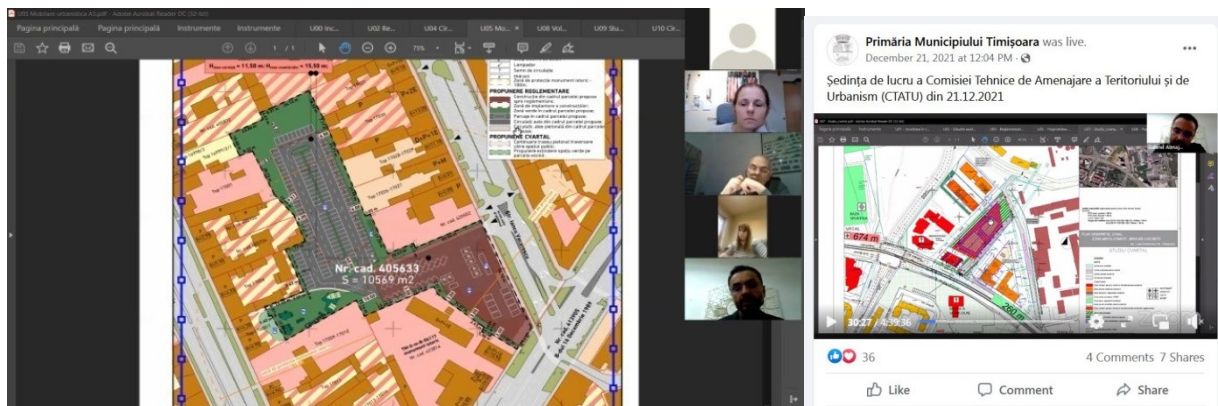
U05 Modelare urbanistica A3.pdf - Adobe Acrobat Reader DC (32-bit)

Pagina principală Pagina principală Instrumente Instrumente U00 Inc... U02 Re... U04 Cir... U05 Mo... U08 Vol... U09 Stu... U10 Cir...

1 / 1 75%

PROPUNERE REGLEMENTARE

PROPUNERE CVARTAL

Nr. cad. 405633
S = 10569 m2

Primăria Municipiului Timișoara was live.
December 21, 2021 at 12:04 PM ·

Ședința de lucru a Comisiei Tehnice de Amenajare a Teritoriului și de Urbanism (CTATU) din 21.12.2021

674 m

30:27 / 4:39:36

36

4 Comments 7 Shares

Like Comment Share